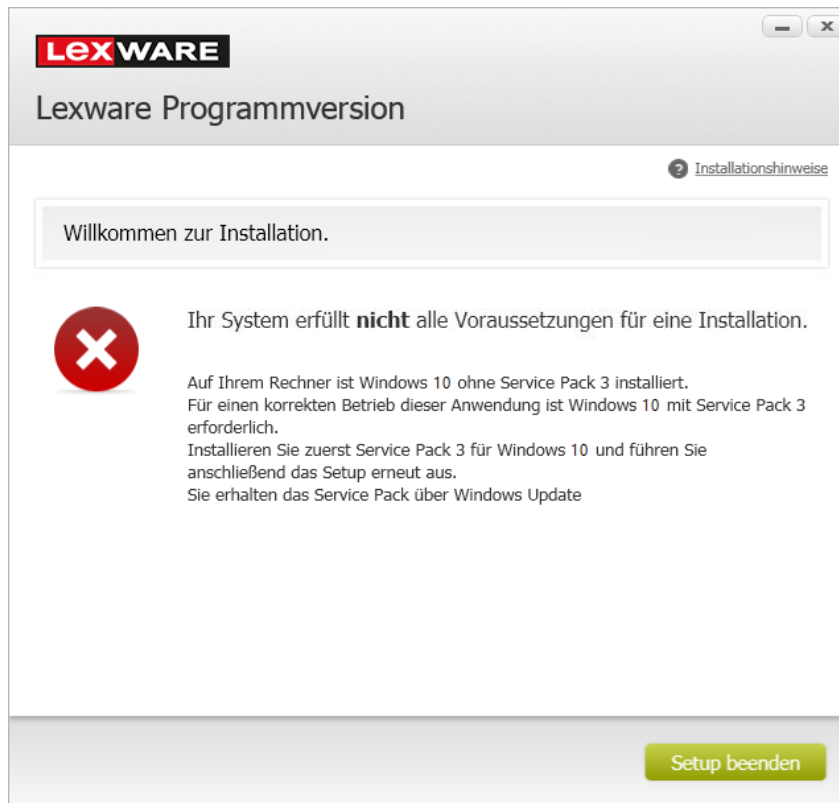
LEXWARE

Lexware Programmversion

Installationshinweise

Willkommen zur Installation.

Ihr System erfüllt **nicht** alle Voraussetzungen für eine Installation.

Auf Ihrem Rechner ist Windows 10 ohne Service Pack 3 installiert.
Für einen korrekten Betrieb dieser Anwendung ist Windows 10 mit Service Pack 3 erforderlich.
Installieren Sie zuerst Service Pack 3 für Windows 10 und führen Sie anschließend das Setup erneut aus.
Sie erhalten das Service Pack über Windows Update

Setup beenden